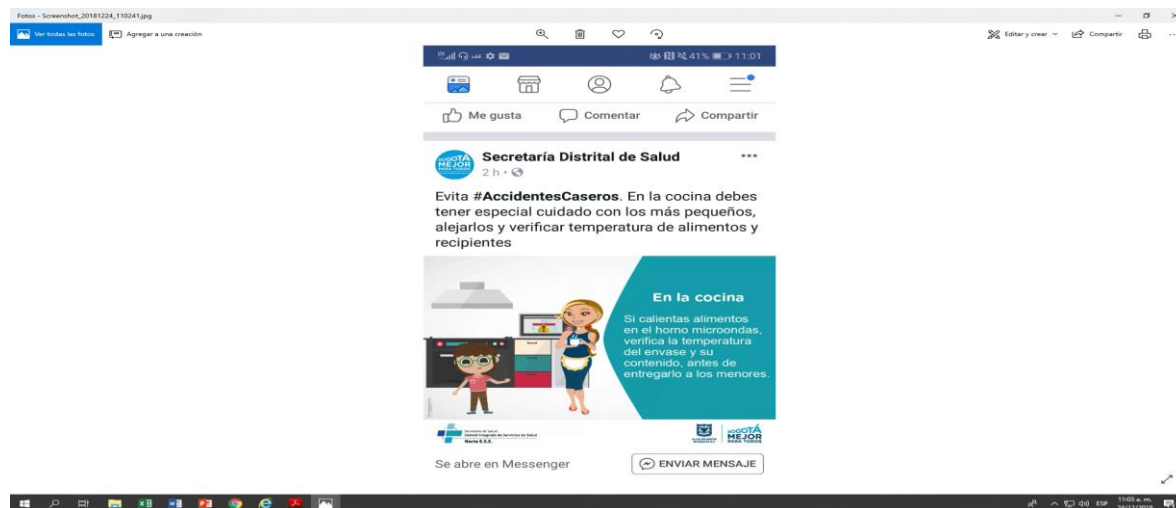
Fotos - Screenshot_20181224_110241.jpg

Ver todas las fotos
Agregar a una creación

Editar y crear
Compartir

41% 11:01

Me gusta
Comentar
Compartir

Secretaría Distrital de Salud
2 h ·

Evita #AccidentesCaseros. En la cocina debes tener especial cuidado con los más pequeños, alejarlos y verificar temperatura de alimentos y recipientes

En la cocina

Si calientas alimentos en el horno microondas, verifica la temperatura del envase y su contenido, antes de entregarlo a los menores.

Secretaría de Salud
Subred Integrada de Servicios de Salud
Norte E.S.E.

BOGOTÁ MEJOR PARA TODOS

Se abre en Messenger
ENVIAR MENSAJE

ESP
11:03 a. m.
24/12/2018